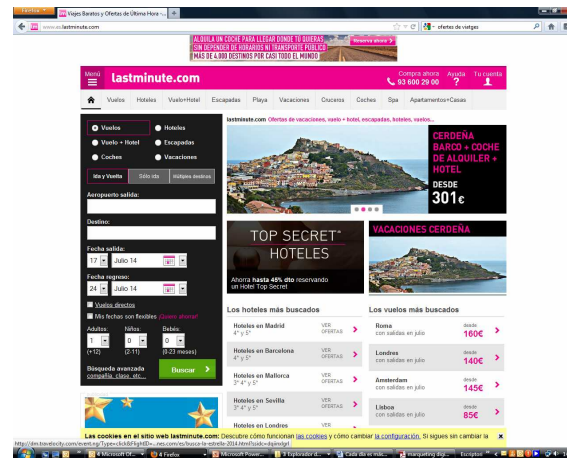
Firefox
Viajes Baratos y Ofertas de Última Hora - ...
+
www.es.lastminute.com
ofertas de viatges

ALQUILA UN COCHE PARA LLEGAR DONDE TÚ QUIERAS SIN DEPENDER DE HORARIOS NI TRANSPORTE PÚBLICO MÁS DE 4.000 DESTINOS POR CASI TODO EL MUNDO
Reserva ahora

Menú
lastminute.com
Compra ahora 93 600 29 00
Ayuda ?
Tu cuenta

Vuelos Hoteles Vuelo+Hotel Escapadas Playa Vacaciones Cruceros Coches Spa Apartamentos+Casas

Vuelos
Hoteles
Vuelo + Hotel
Escapadas
Coches
Vacaciones

Ida y Vuelta
Sólo ida
Múltiples destinos

Aeropuerto salida:

Destino:

Fecha salida:
17 Julio 14

Fecha regreso:
24 Julio 14

Vuelos directos
Mis fechas son flexibles ¿Quieres ahorrar?

Adultos: 1 (+12)
Niños: 0 (2-11)
Bebés: 0 (0-23 meses)

Búsqueda avanzada compañía, clase, etc.
Buscar

lastminute.com Ofertas de vacaciones, vuelo + hotel, escapadas, hoteles, vuelos...

CERDEÑA BARCO + COCHE DE ALQUILER + HOTEL
DESDE 301€

TOP SECRET HOTELES
Ahorra hasta 45% dto reservando un Hotel Top Secret

VACACIONES CERDEÑA

Los hoteles más buscados
Hoteles en Madrid 4* y 5* VER OFERTAS
Hoteles en Barcelona 4* y 5* VER OFERTAS
Hoteles en Mallorca 3* 4* y 5* VER OFERTAS
Hoteles en Sevilla 3* 4* y 5* VER OFERTAS
Hoteles en Londres

Los vuelos más buscados
Roma con salidas en julio desde 160€
Londres con salidas en julio desde 140€
Amsterdam con salidas en julio desde 145€
Lisboa con salidas en julio desde 85€

Las cookies en el sitio web lastminute.com: Descubre cómo funcionan las cookies y cómo cambiar la configuración. Si sigues sin cambiar la

http://dm.travelocity.com/event.ng/Type=click&FlightID=...nes.com/es/busca-tu-estrella-2014.html?cpid=dqimdgrl

Microsoft Of...
Firefox
Microsoft Power...
Explorador d...
Cada día es más...
marqueting digi...
Escriptori